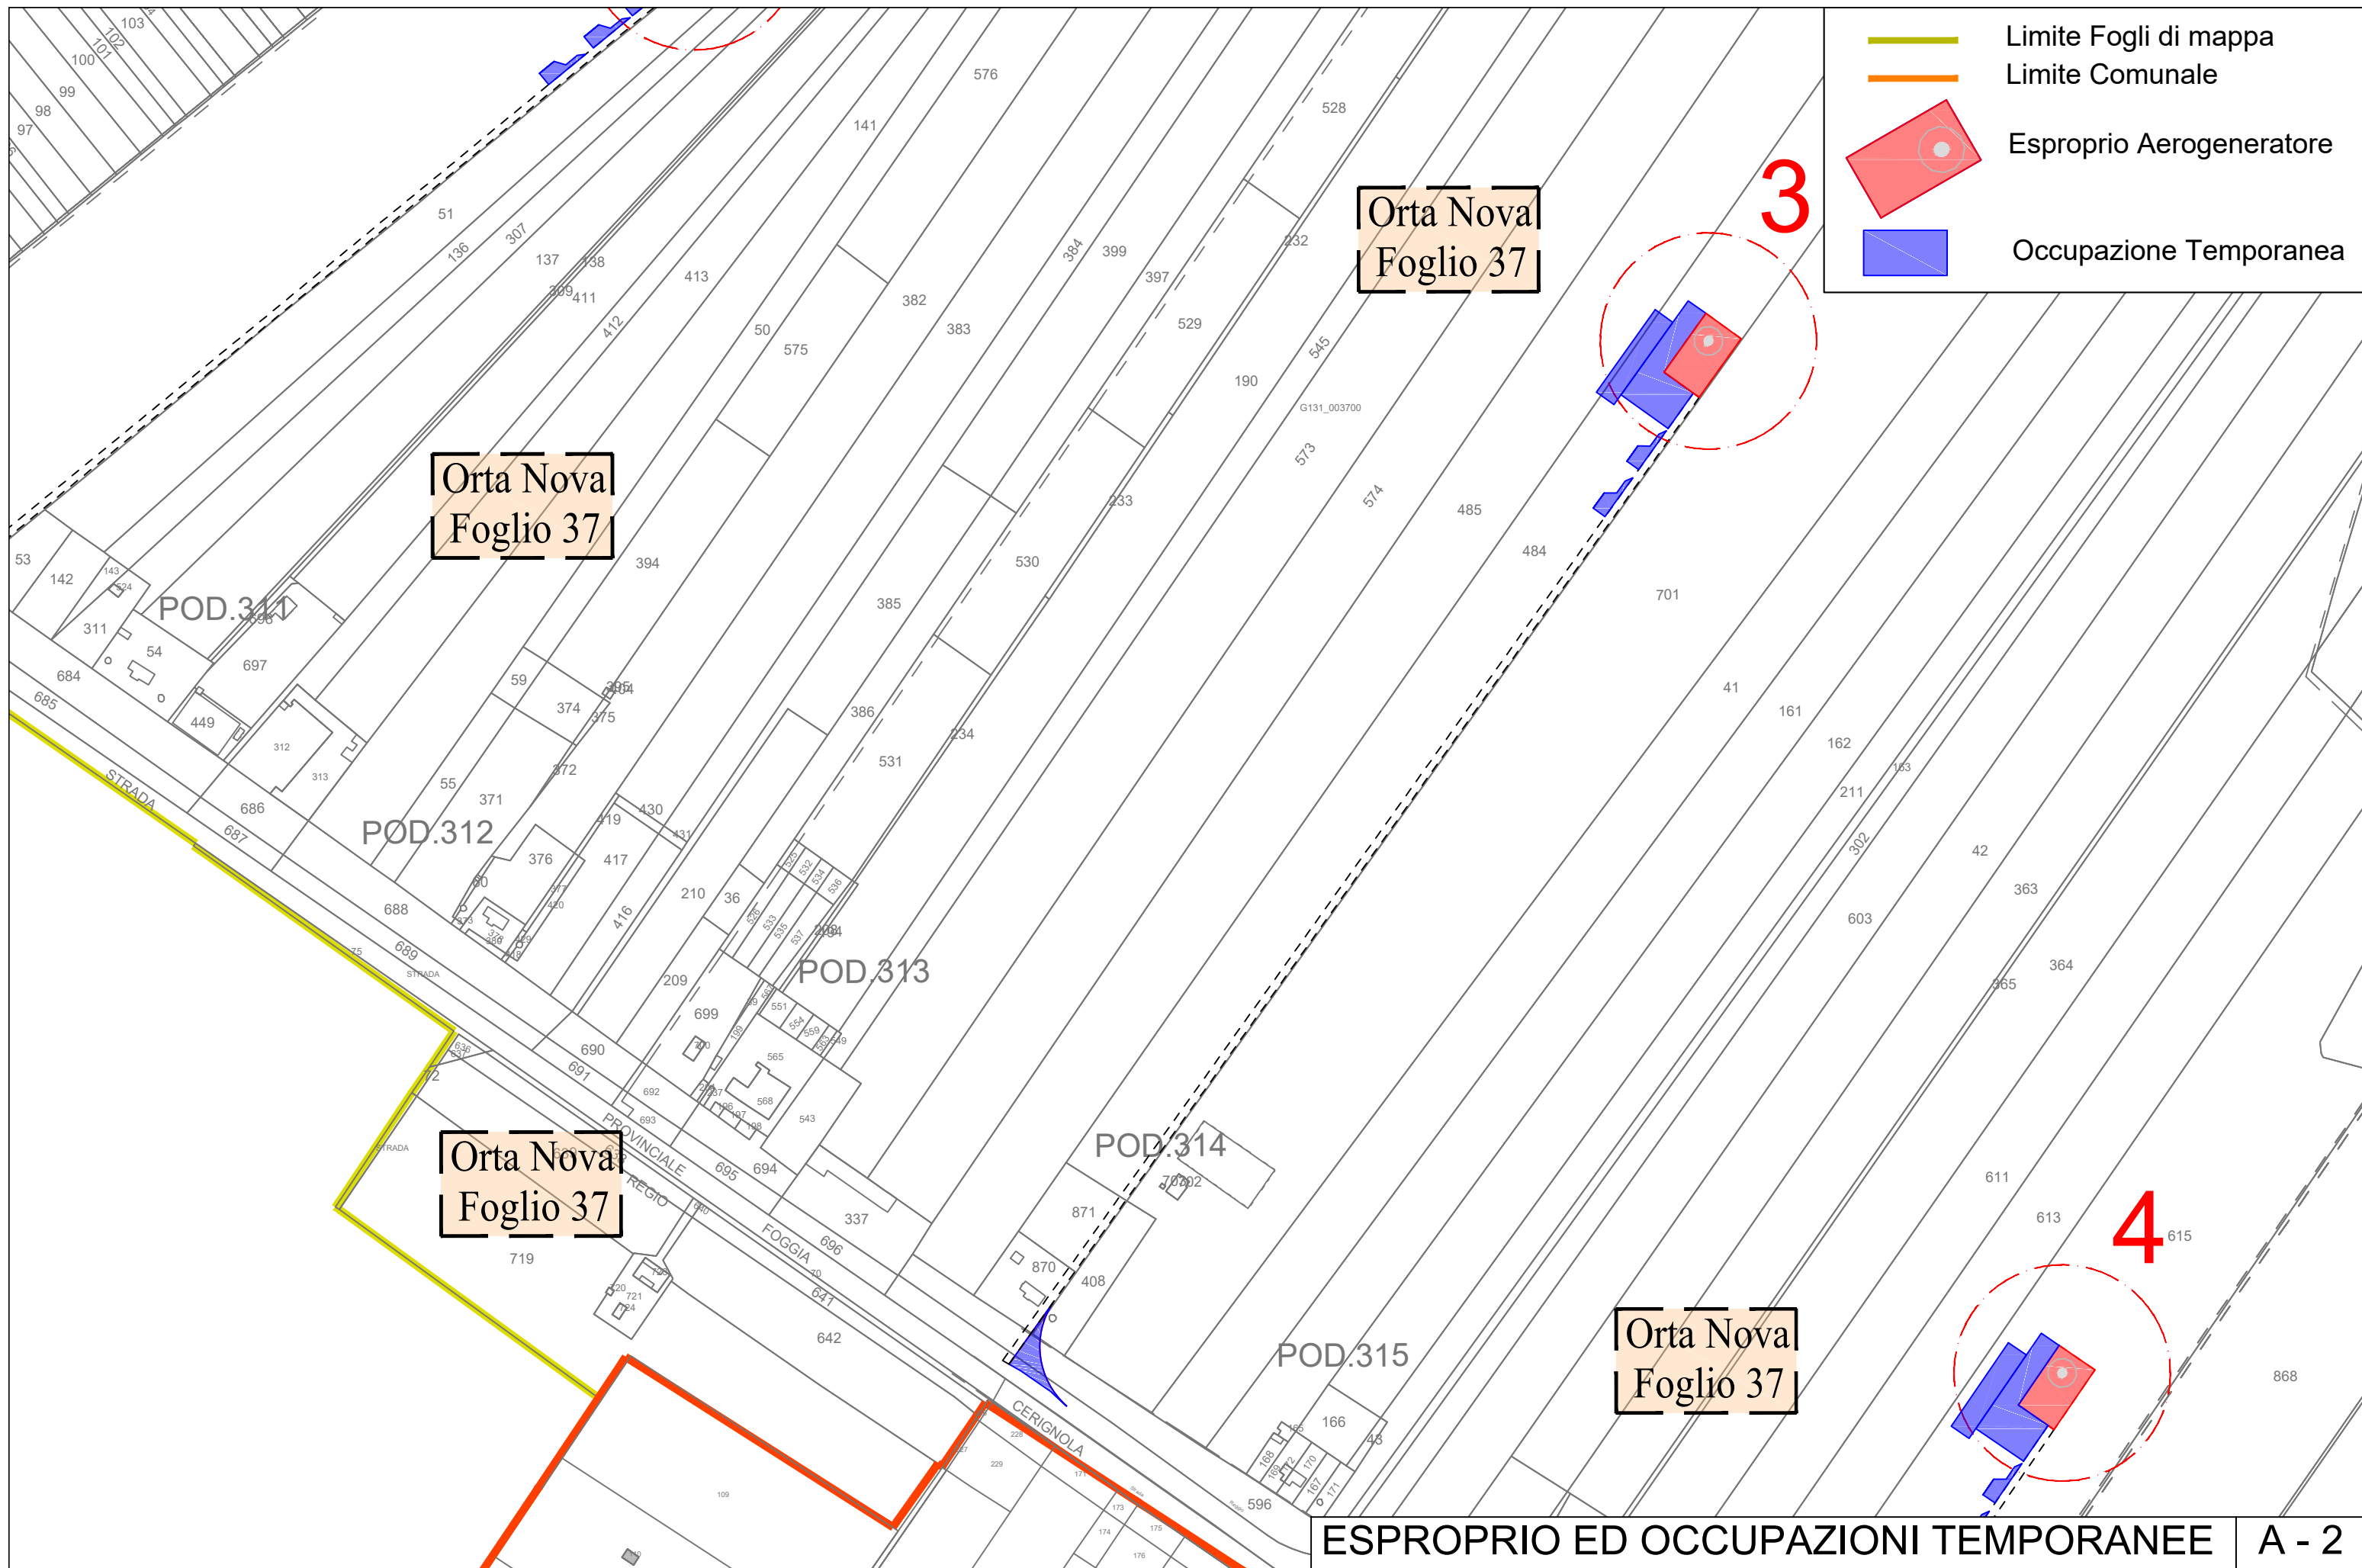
Limite Fogli di mappa
Limite Comunale
Esproprio Aerogeneratore
Occupazione Temporanea

3

Orta Nova
Foglio 37

Orta Nova
Foglio 37

Orta Nova
Foglio 37

Orta Nova
Foglio 37

4

103 102 101 100 99 98 97 51 136 307 137 138 309 411 413 412 50 575 576 141 382 383 384 399 397 529 528 232 545 190 G131_003700 573 574 485 484 701 394 385 530 233 53 142 143 524 POD.311 696 311 54 697 684 685 449 312 313 686 687 59 374 375 395 404 386 531 234 55 371 372 POD.312 430 419 431 417 376 60 210 36 688 689 STRADA 416 209 699 POD.313 690 691 692 693 PROVINCIALE 695 694 565 568 543 337 POD.314 702 871 870 408 642 696 FOGGIA 641 REGIO 719 721 CERIGNOLA 166 POD.315 596 41 161 162 163 211 302 42 363 603 364 365 611 613 615 868 109 229 228 173 174 175 176

ESPROPRIO ED OCCUPAZIONI TEMPORANEE | A - 2